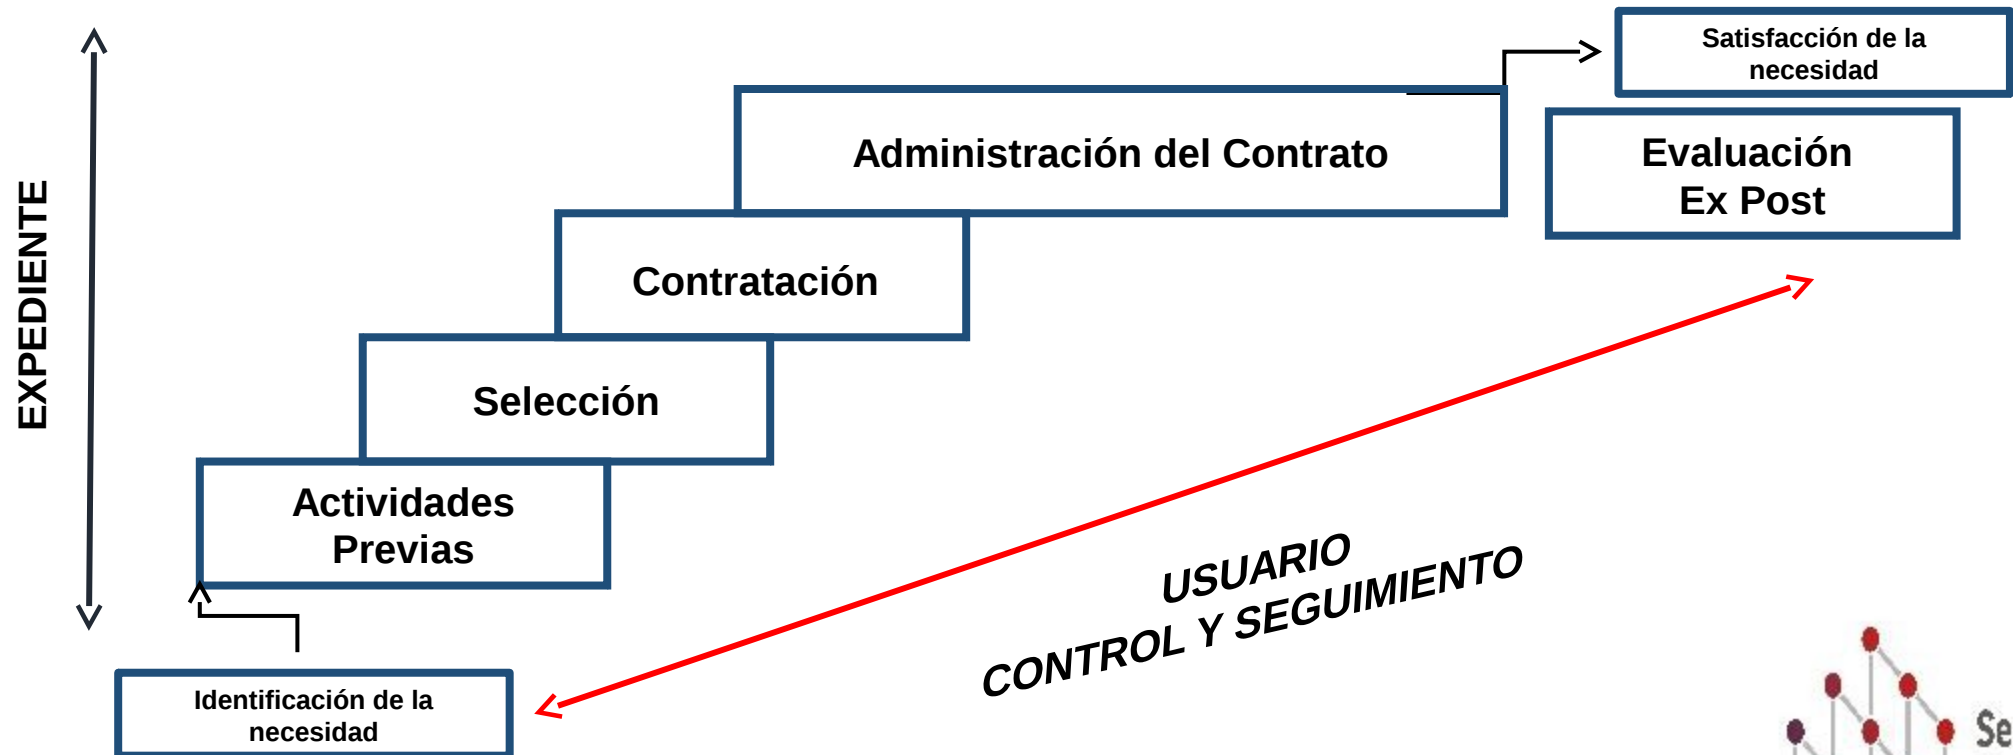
Satisfacción de la necesidad

Administración del Contrato

Evaluación Ex Post

EXPEDIENTE

Contratación

Selección

Actividades Previas

USUARIO
CONTROL Y SEGUIMIENTO

Identificación de la necesidad

Se